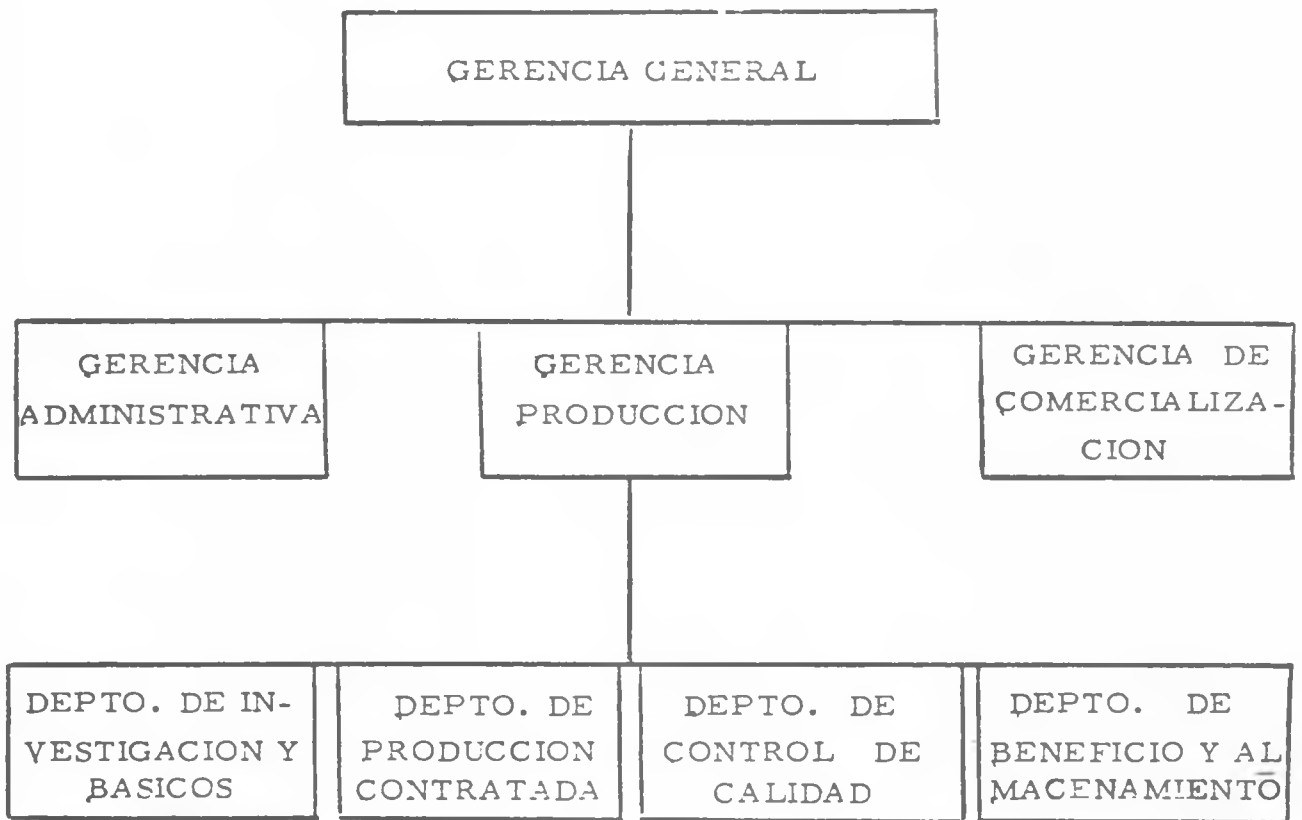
GERENCIA GENERAL

GERENCIA ADMINISTRATIVA

GERENCIA PRODUCCION

GERENCIA DE COMERCIALIZACION

DEPTO. DE INVESTIGACION Y BASICOS

DEPTO. DE PRODUCCION CONTRATADA

DEPTO. DE CONTROL DE CALIDAD

DEPTO. DE BENEFICIO Y ALMACENAMIENTO